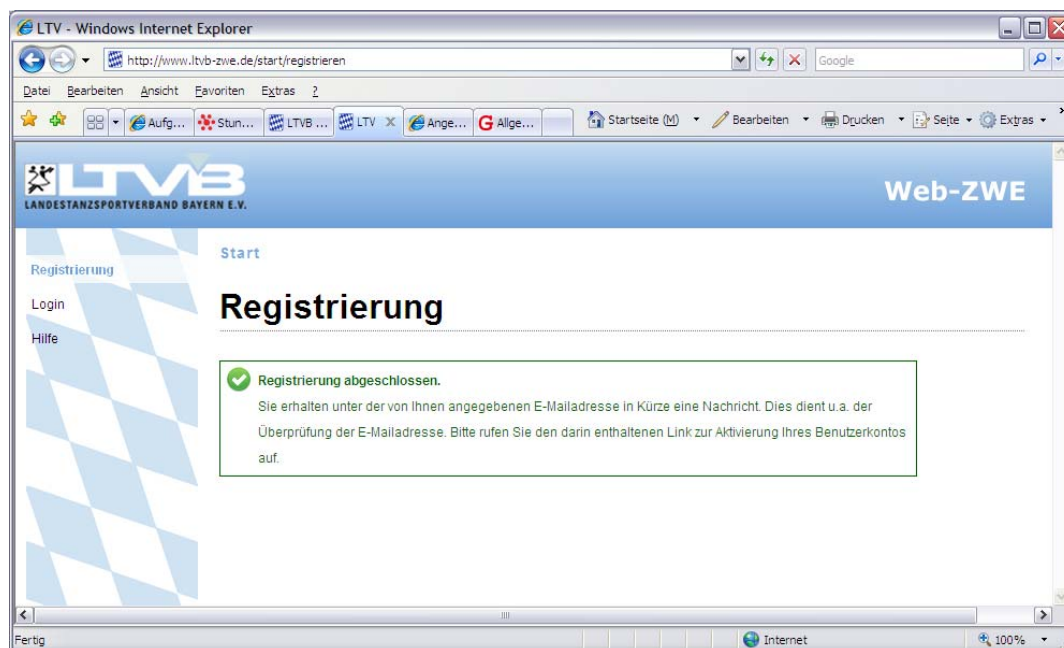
LTV - Windows Internet Explorer

http://www.ltvb-zwe.de/start/registrieren

Google

Datei Bearbeiten Ansicht Favoriten Extras ?

Aufg... Stun... LTVB ... LTV Ange... Allge...

Startseite (M) Bearbeiten Drucken Seite Extras

LTVB
LANDESTANZSPORTVERBAND BAYERN E.V.

Web-ZWE

Registrierung
Login
Hilfe

Start

Registrierung

Registrierung abgeschlossen.
Sie erhalten unter der von Ihnen angegebenen E-Mailadresse in Kürze eine Nachricht. Dies dient u.a. der Überprüfung der E-Mailadresse. Bitte rufen Sie den darin enthaltenen Link zur Aktivierung Ihres Benutzerkontos auf.

Fertig

Internet

100%